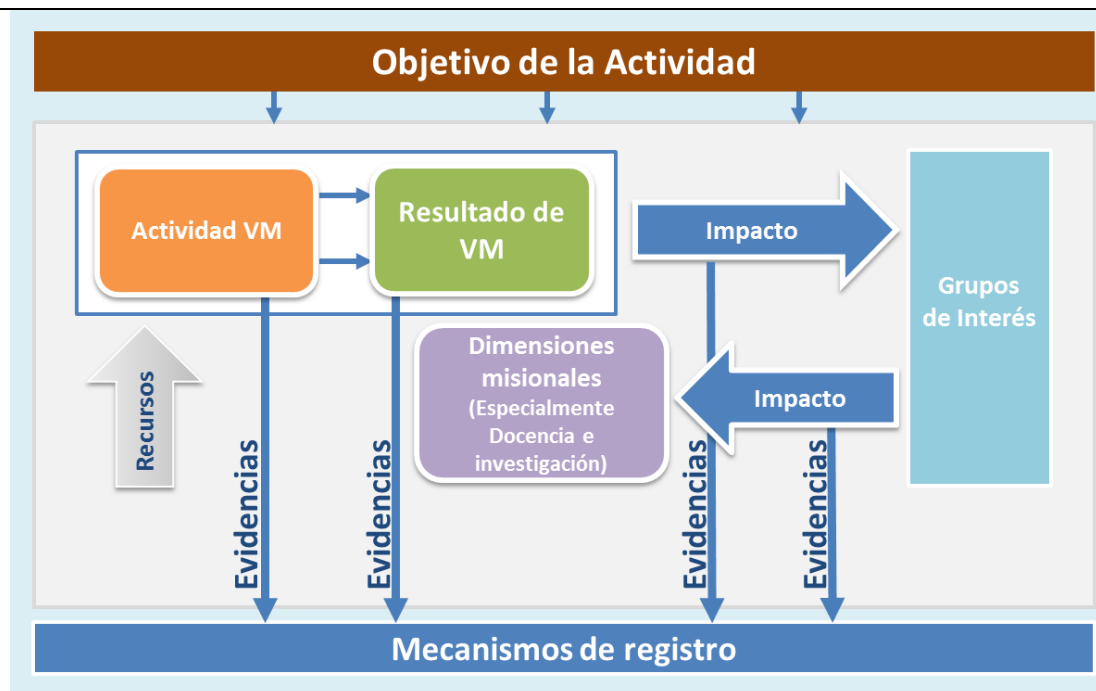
Objetivo de la Actividad

Actividad VM

Resultado de VM

Impacto

Grupos de Interés

Dimensiones misionales (Especialmente Docencia e investigación)

Impacto

Recursos

Evidencias

Evidencias

Evidencias

Evidencias

Mecanismos de registro